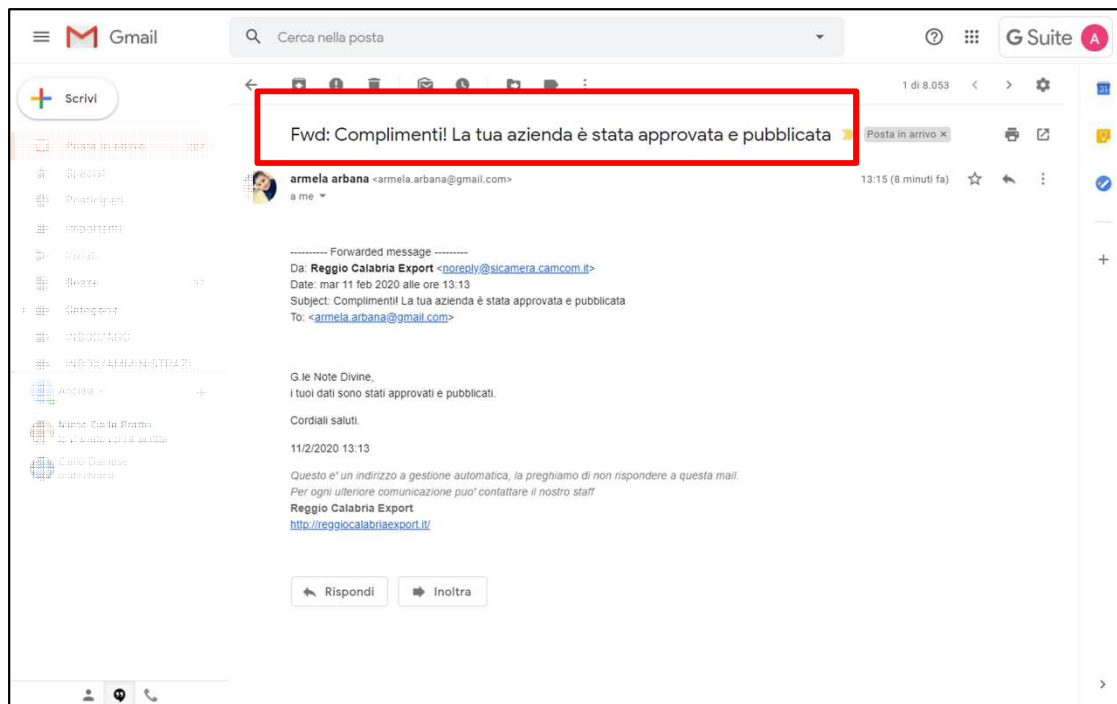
Gmail

Cerca nella posta

G Suite

Scrivi

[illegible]

1 di 8.053

Fwd: Complimenti! La tua azienda è stata approvata e pubblicata

Posta in arrivo ×

armela arbana <armela.arbana@gmail.com>
a me

13:15 (8 minuti fa)

---------- Forwarded message ---------
Da: Reggio Calabria Export <noreply@sicamera.camcom.it>
Date: mar 11 feb 2020 alle ore 13:13
Subject: Complimenti! La tua azienda è stata approvata e pubblicata
To: <armela.arbana@gmail.com>

G.le Note Divine,
i tuoi dati sono stati approvati e pubblicati.

Cordiali saluti.

11/2/2020 13:13

Questo e' un indirizzo a gestione automatica, la preghiamo di non rispondere a questa mail.
Per ogni ulteriore comunicazione puo' contattare il nostro staff
Reggio Calabria Export
http://reggiocalabriaexport.it/

Rispondi

Inoltra